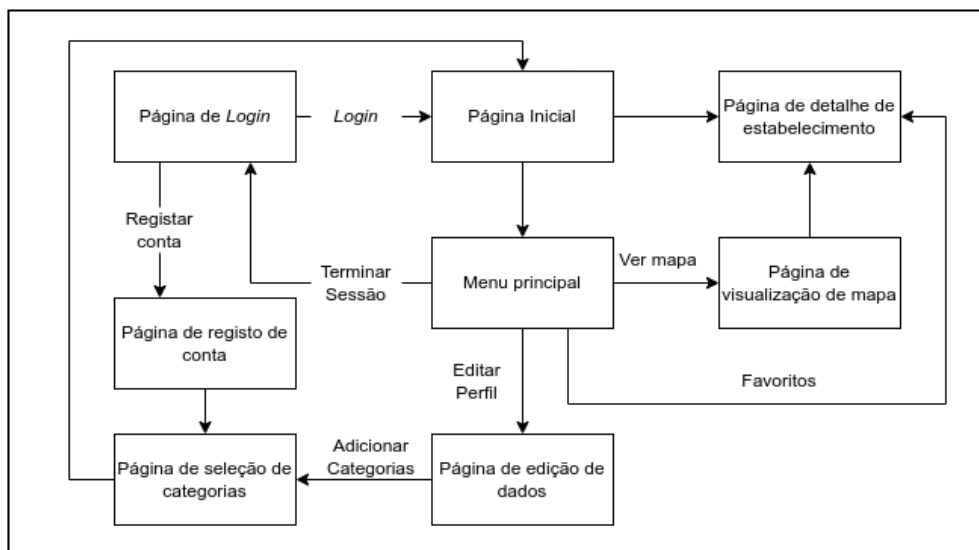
Página de *Login*

*Login*

Página Inicial

Página de detalhe de estabelecimento

Registar conta

Terminar Sessão

Menu principal

Ver mapa

Página de visualização de mapa

Página de registo de conta

Editar Perfil

Favoritos

Adicionar Categorias

Página de seleção de categorias

Página de edição de dados